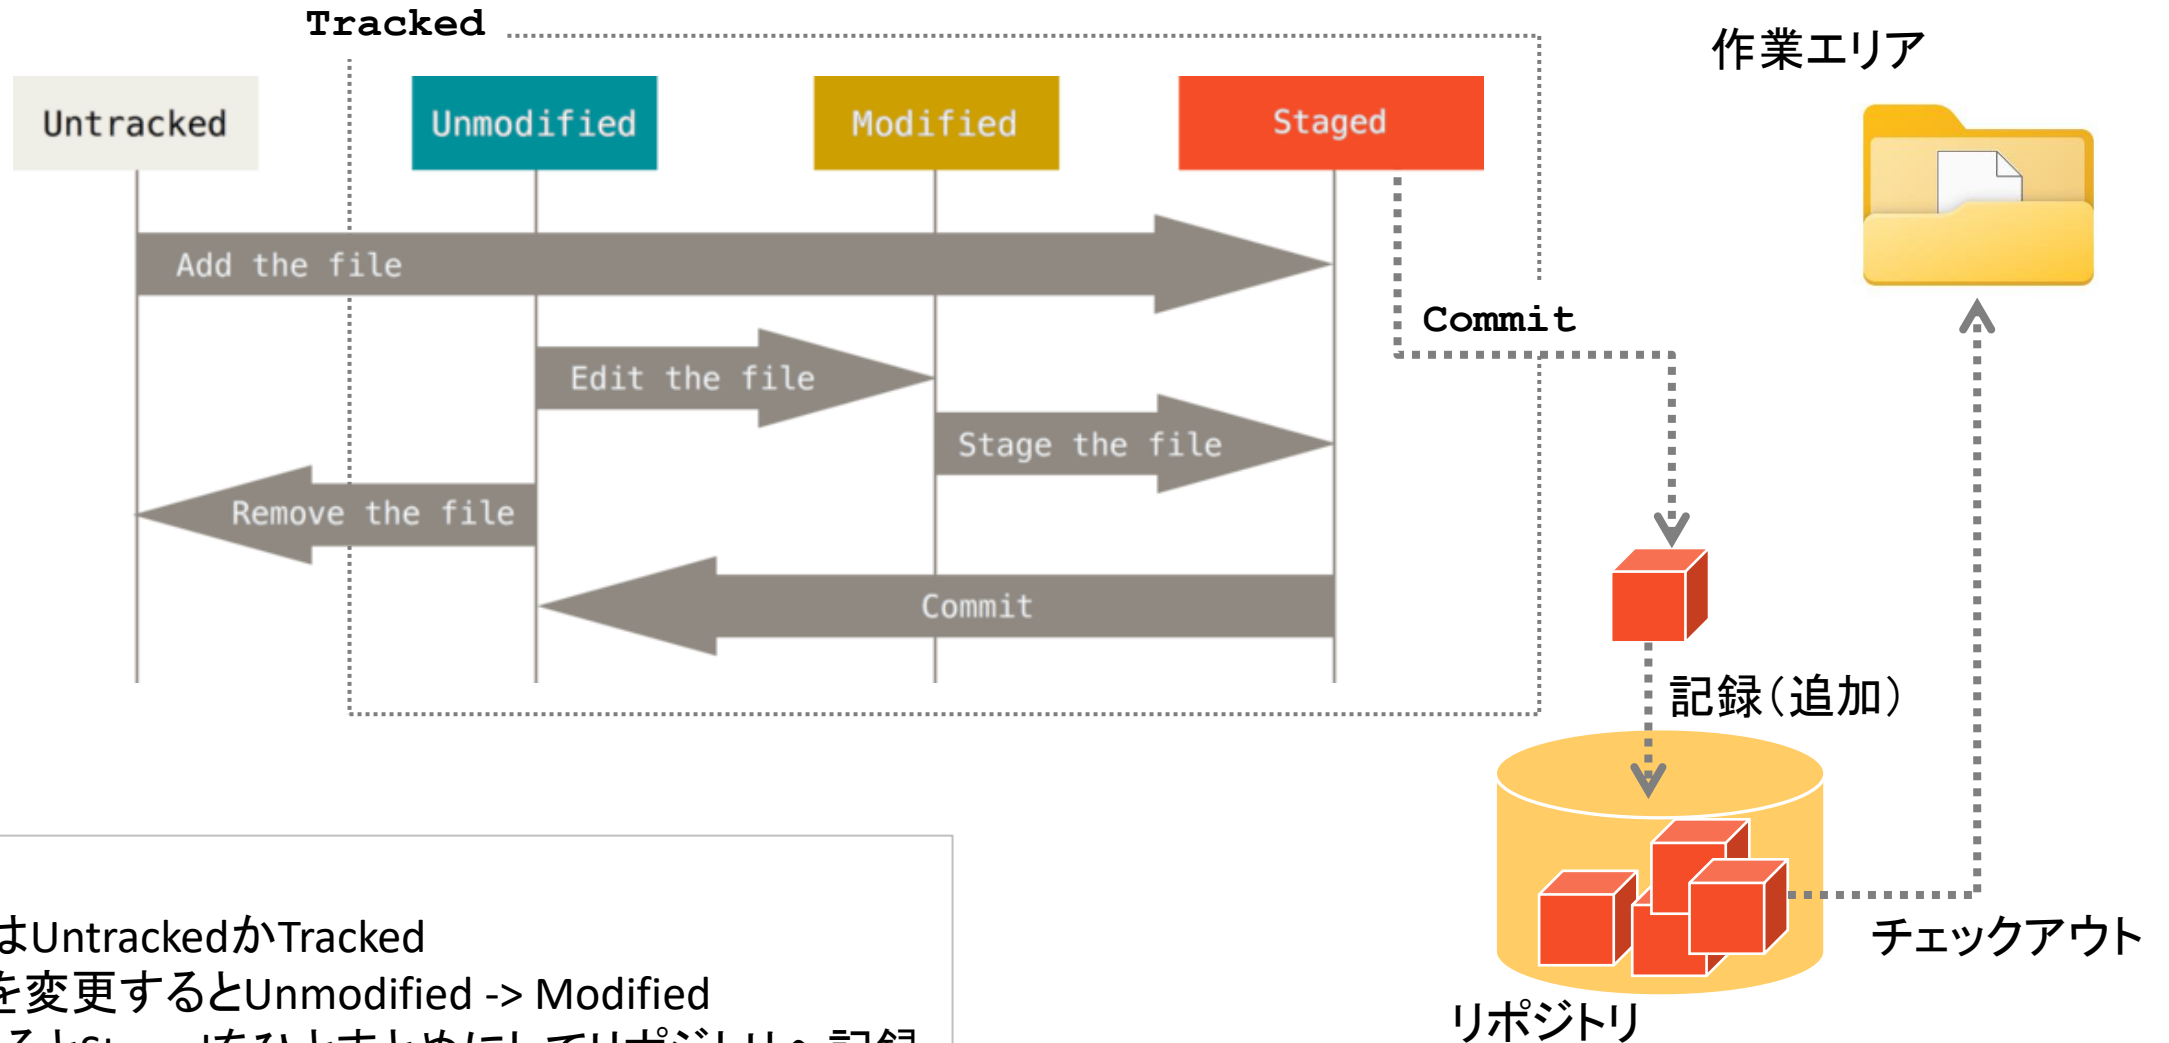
Tracked

Untracked

Unmodified

Modified

Staged

Add the file

Edit the file

Stage the file

Remove the file

Commit

Commit

作業エリア

記録（追加）

チェックアウト

リポジトリ

はUntrackedかTracked
を変更するとUnmodified -> Modified
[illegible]